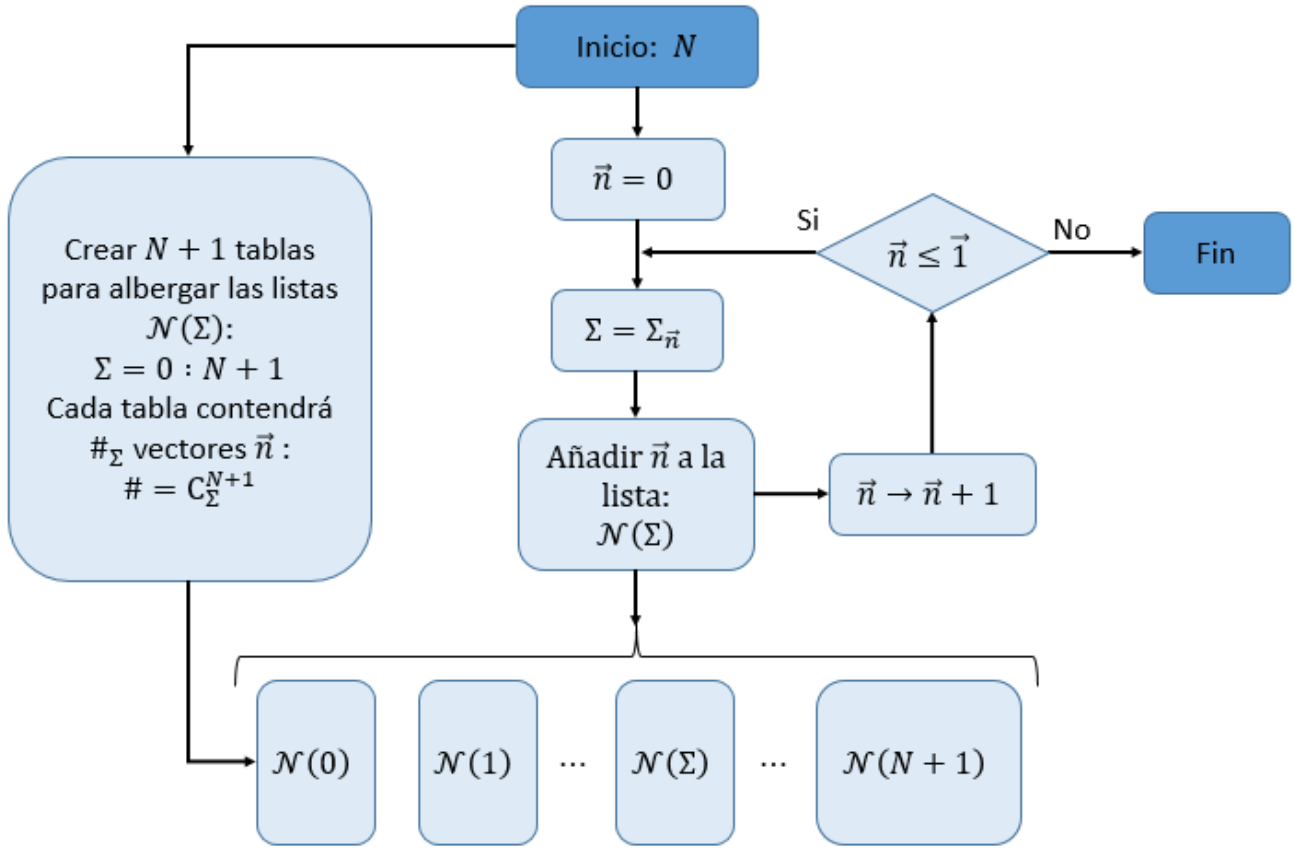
Inicio: $N$

Crear $N+1$ tablas para albergar las listas $\mathcal{N}(\Sigma)$:
$\Sigma = 0 : N+1$
Cada tabla contendrá $\#_{\Sigma}$ vectores $\vec{n}$ :
$\# = C_{\Sigma}^{N+1}$

$\vec{n} = 0$

Si

$\vec{n} \leq \vec{1}$

No

Fin

$\Sigma = \Sigma_{\vec{n}}$

Añadir $\vec{n}$ a la lista:
$\mathcal{N}(\Sigma)$

$\vec{n} \rightarrow \vec{n} + 1$

$\mathcal{N}(0)$ $\mathcal{N}(1)$ ... $\mathcal{N}(\Sigma)$ ... $\mathcal{N}(N+1)$